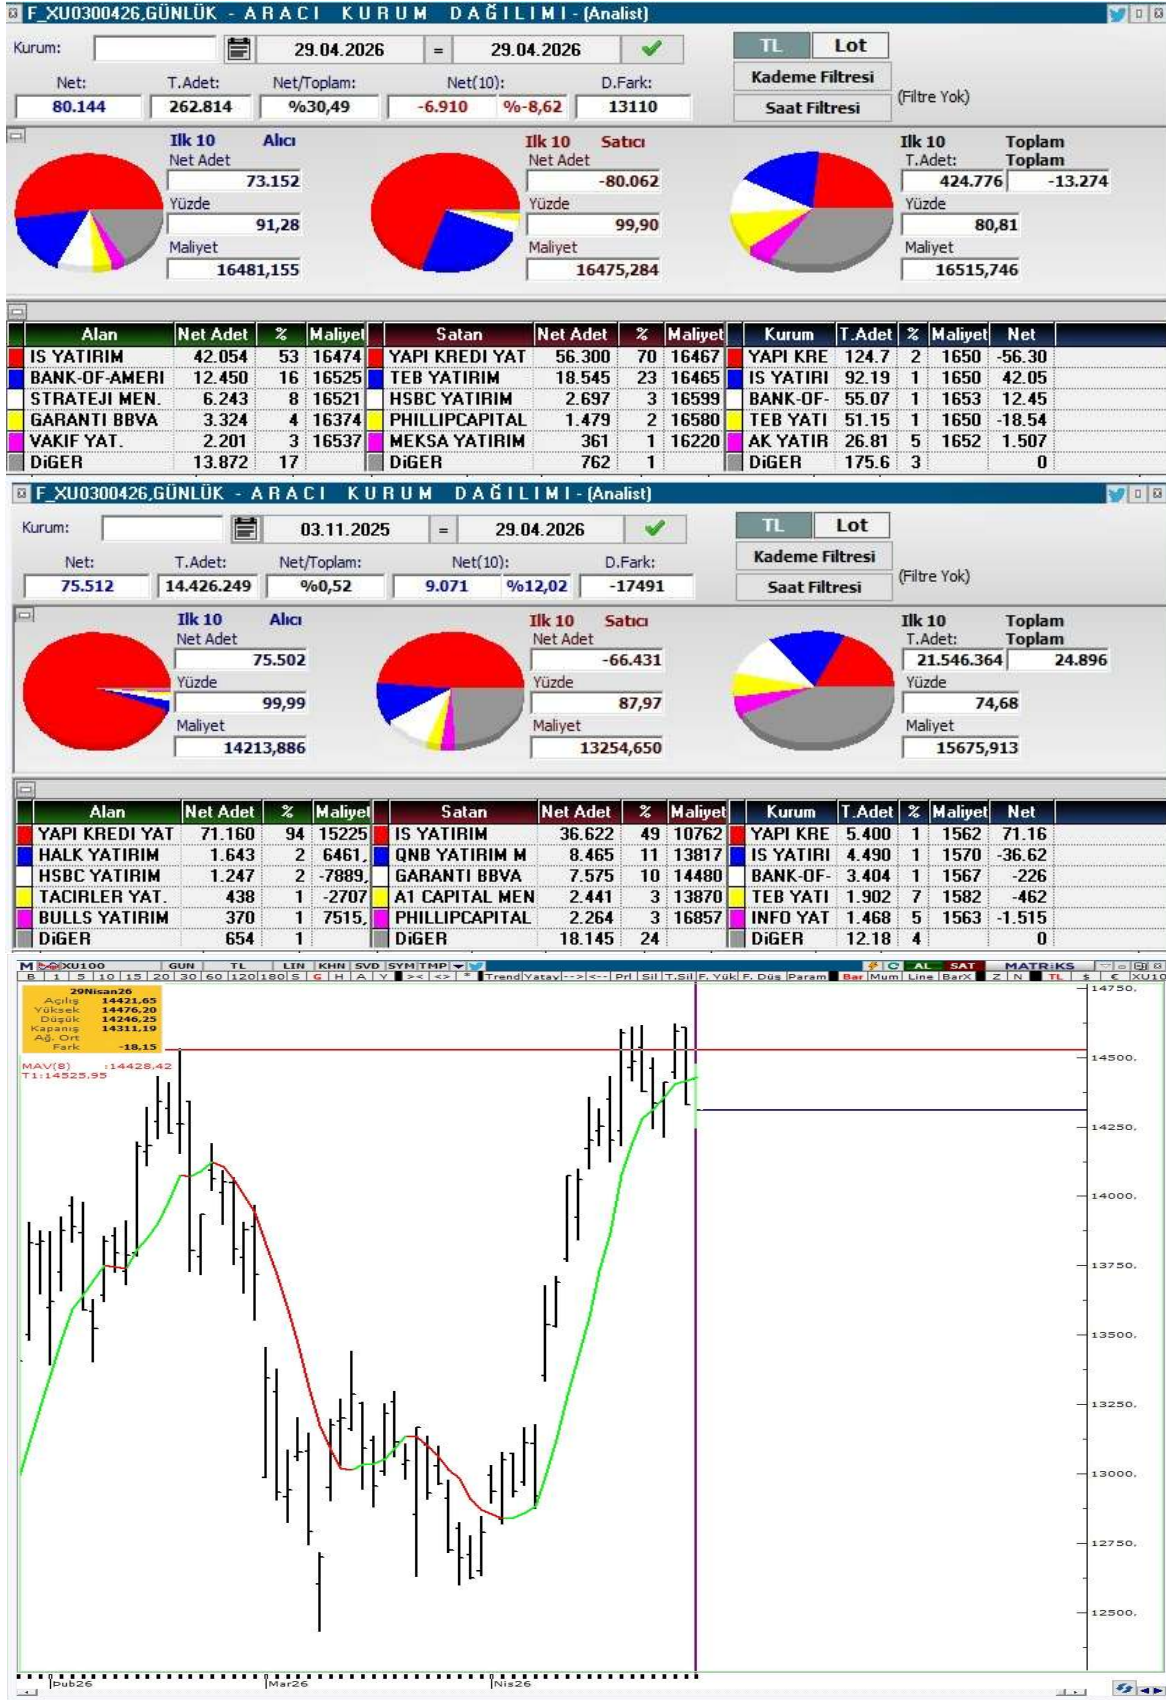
F_XU0300426,GÜNLÜK - ARACI KURUM DAĞILIMI - (Analist)

Kurum: 29.04.2026 = 29.04.2026

TL Lot
Kademe Filtresi
Saat Filtresi
(Filtre Yok)

Net: 80.144
T.Adet: 262.814
Net/Toplam: %30,49
Net(10): -6.910 %-8,62
D.Fark: 13110

Ilk 10 Alıcı
Net Adet 73.152
Yüzde 91,28
Maliyet 16481,155

Ilk 10 Satıcı
Net Adet -80.062
Yüzde 99,90
Maliyet 16475,284

Ilk 10 Toplam
T.Adet: 424.776
Toplam -13.274
Yüzde 80,81
Maliyet 16515,746

| Alan | Net Adet | % | Maliyet | Satan | Net Adet | % | Maliyet | Kurum | T.Adet | % | Maliyet | Net |
|---|---|---|---|---|---|---|---|---|---|---|---|---|
| IS YATIRIM | 42.054 | 53 | 16474 | YAPI KREDI YAT | 56.300 | 70 | 16467 | YAPI KRE | 124.7 | 2 | 1650 | -56.30 |
| BANK-OF-AMERI | 12.450 | 16 | 16525 | TEB YATIRIM | 18.545 | 23 | 16465 | IS YATIRI | 92.19 | 1 | 1650 | 42.05 |
| STRATEJI MEN. | 6.243 | 8 | 16521 | HSBC YATIRIM | 2.697 | 3 | 16599 | BANK-OF- | 55.07 | 1 | 1653 | 12.45 |
| GARANTI BBVA | 3.324 | 4 | 16374 | PHILLIPCAPITAL | 1.479 | 2 | 16580 | TEB YATI | 51.15 | 1 | 1650 | -18.54 |
| VAKIF YAT. | 2.201 | 3 | 16537 | MEKSA YATIRIM | 361 | 1 | 16220 | AK YATIR | 26.81 | 5 | 1652 | 1.507 |
| DiGER | 13.872 | 17 | | DiGER | 762 | 1 | | DiGER | 175.6 | 3 | | 0 |

F_XU0300426,GÜNLÜK - ARACI KURUM DAĞILIMI - (Analist)

Kurum: 03.11.2025 = 29.04.2026

TL Lot
Kademe Filtresi
Saat Filtresi
(Filtre Yok)

Net: 75.512
T.Adet: 14.426.249
Net/Toplam: %0,52
Net(10): 9.071 %12,02
D.Fark: -17491

Ilk 10 Alıcı
Net Adet 75.502
Yüzde 99,99
Maliyet 14213,886

Ilk 10 Satıcı
Net Adet -66.431
Yüzde 87,97
Maliyet 13254,650

Ilk 10 Toplam
T.Adet: 21.546.364
Toplam 24.896
Yüzde 74,68
Maliyet 15675,913

| Alan | Net Adet | % | Maliyet | Satan | Net Adet | % | Maliyet | Kurum | T.Adet | % | Maliyet | Net |
|---|---|---|---|---|---|---|---|---|---|---|---|---|
| YAPI KREDI YAT | 71.160 | 94 | 15225 | IS YATIRIM | 36.622 | 49 | 10762 | YAPI KRE | 5.400 | 1 | 1562 | 71.16 |
| HALK YATIRIM | 1.643 | 2 | 6461, | QNB YATIRIM M | 8.465 | 11 | 13817 | IS YATIRI | 4.490 | 1 | 1570 | -36.62 |
| HSBC YATIRIM | 1.247 | 2 | -7889, | GARANTI BBVA | 7.575 | 10 | 14480 | BANK-OF- | 3.404 | 1 | 1567 | -226 |
| TACIRLER YAT. | 438 | 1 | -2707 | A1 CAPITAL MEN | 2.441 | 3 | 13870 | TEB YATI | 1.902 | 7 | 1582 | -462 |
| BULLS YATIRIM | 370 | 1 | 7515, | PHILLIPCAPITAL | 2.264 | 3 | 16857 | INFO YAT | 1.468 | 5 | 1563 | -1.515 |
| DiGER | 654 | 1 | | DiGER | 18.145 | 24 | | DiGER | 12.18 | 4 | | 0 |

M XU100 GUN TL LIN KHN SVD SYM TMP Trend Yatay --> <-- Prl Sil T.Sil F. Yük F. Düş Param Bar Mum Line BarX Z N TL $ € XU10 C AL SAT MATRIKS
B 1 5 10 15 20 30 60 120 180 S G H A Y >< <> *

29Nisan26
Açılış 14421,65
Yüksek 14476,20
Düşük 14246,25
Kapanış 14311,19
Ağ. Ort
Fark -18,15
MAV(8) :14428,42
T1:14525,95

14750, 14500, 14250, 14000, 13750, 13500, 13250, 13000, 12750, 12500,

Şub26 Mar26 Nis26